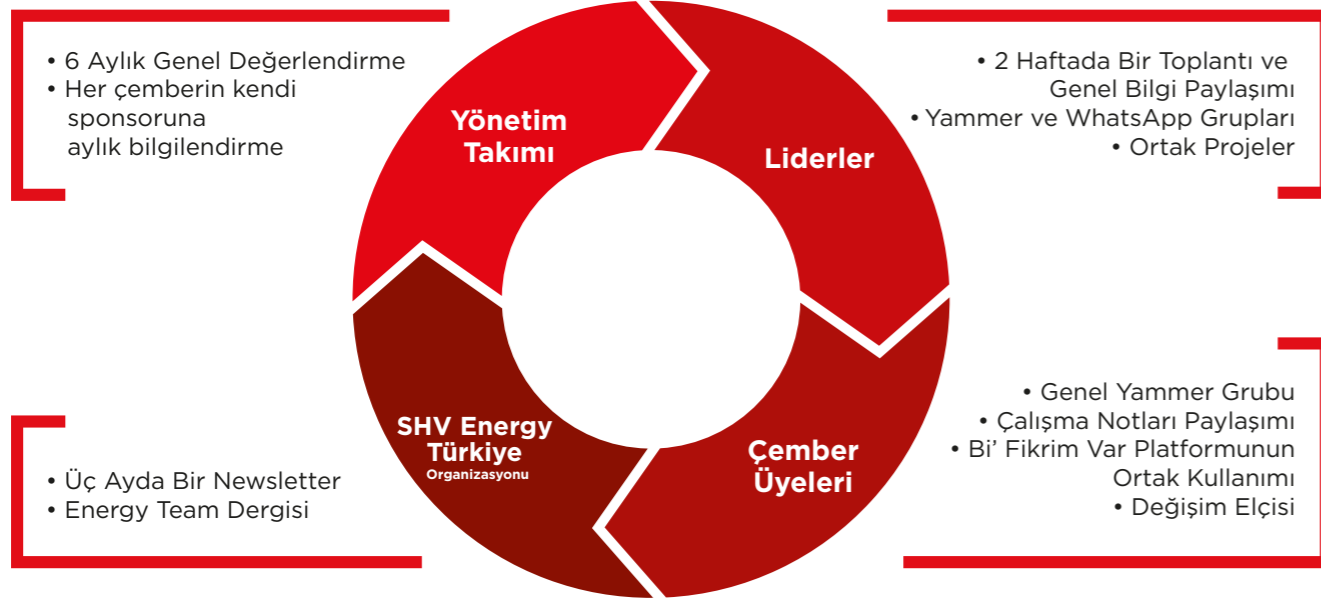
• 6 Aylık Genel Değerlendirme
• Her çemberin kendi sponsoruna aylık bilgilendirme

Yönetim Takımı

Liderler

• 2 Haftada Bir Toplantı ve Genel Bilgi Paylaşımı
• Yammer ve WhatsApp Grupları
• Ortak Projeler

SHV Energy Türkiye
Organizasyonu

Çember Üyeleri

• Üç Ayda Bir Newsletter
• Energy Team Dergisi

• Genel Yammer Grubu
• Çalışma Notları Paylaşımı
• Bi' Fikrim Var Platformunun Ortak Kullanımı
• Değişim Elçisi